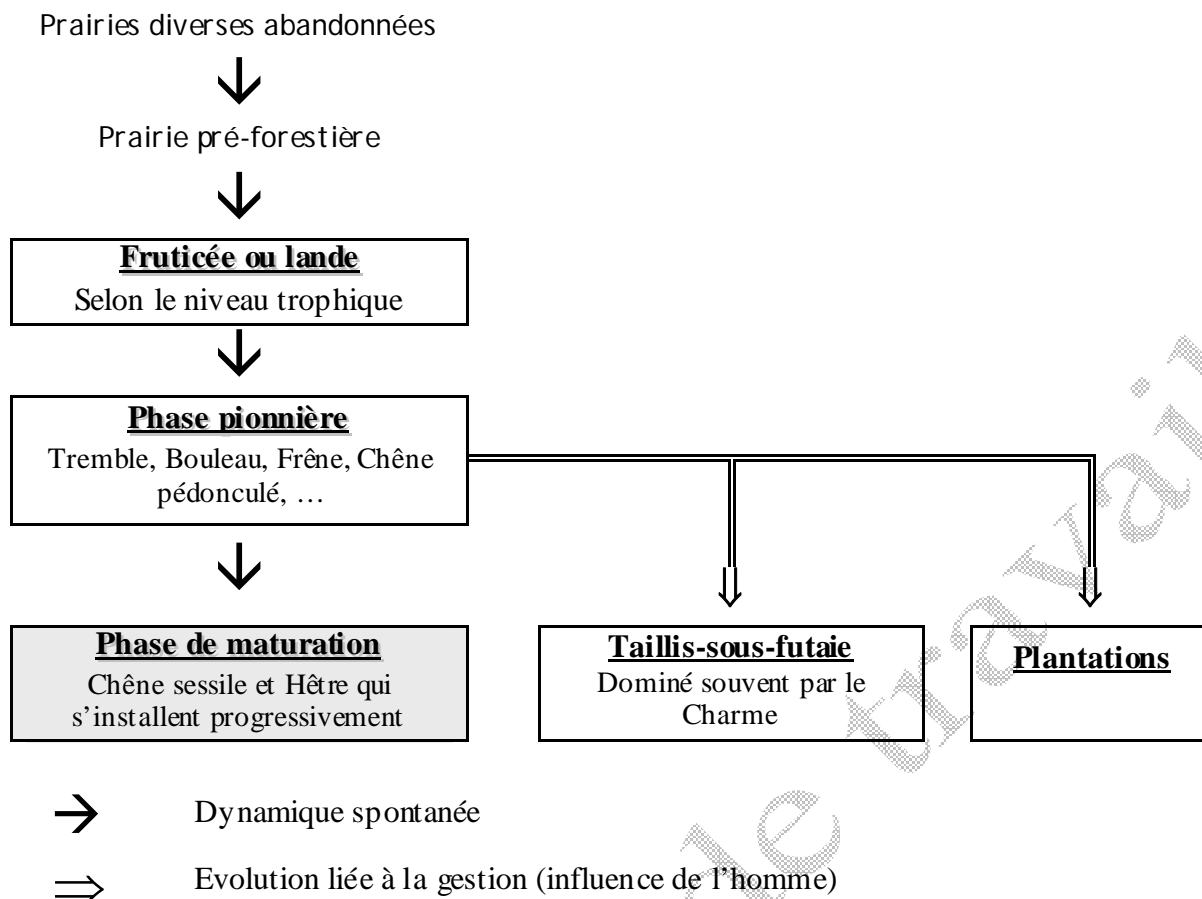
Prairies diverses abandonnées

Prairie pré-forestière

**Fruticée ou lande**
Selon le niveau trophique

**Phase pionnière**
Tremble, Bouleau, Frêne, Chêne pédonculé, …

**Phase de maturation**
Chêne sessile et Hêtre qui s'installent progressivement

**Taillis-sous-futaie**
Dominé souvent par le Charme

**Plantations**

$\rightarrow$ Dynamique spontanée

$\Rightarrow$ Evolution liée à la gestion (influence de l'homme)

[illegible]